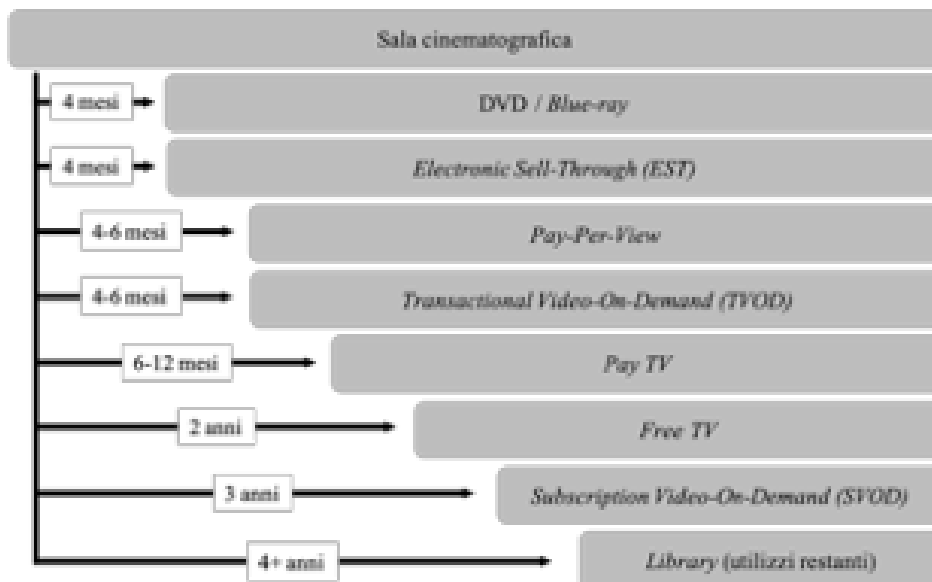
Sala cinematografica

4 mesi

DVD / *Blue-ray*

4 mesi

*Electronic Sell-Through (EST)*

4-6 mesi

*Pay-Per-View*

4-6 mesi

*Transactional Video-On-Demand (TVOD)*

6-12 mesi

*Pay TV*

2 anni

*Free TV*

3 anni

*Subscription Video-On-Demand (SVOD)*

4+ anni

*Library* (utilizzi restanti)